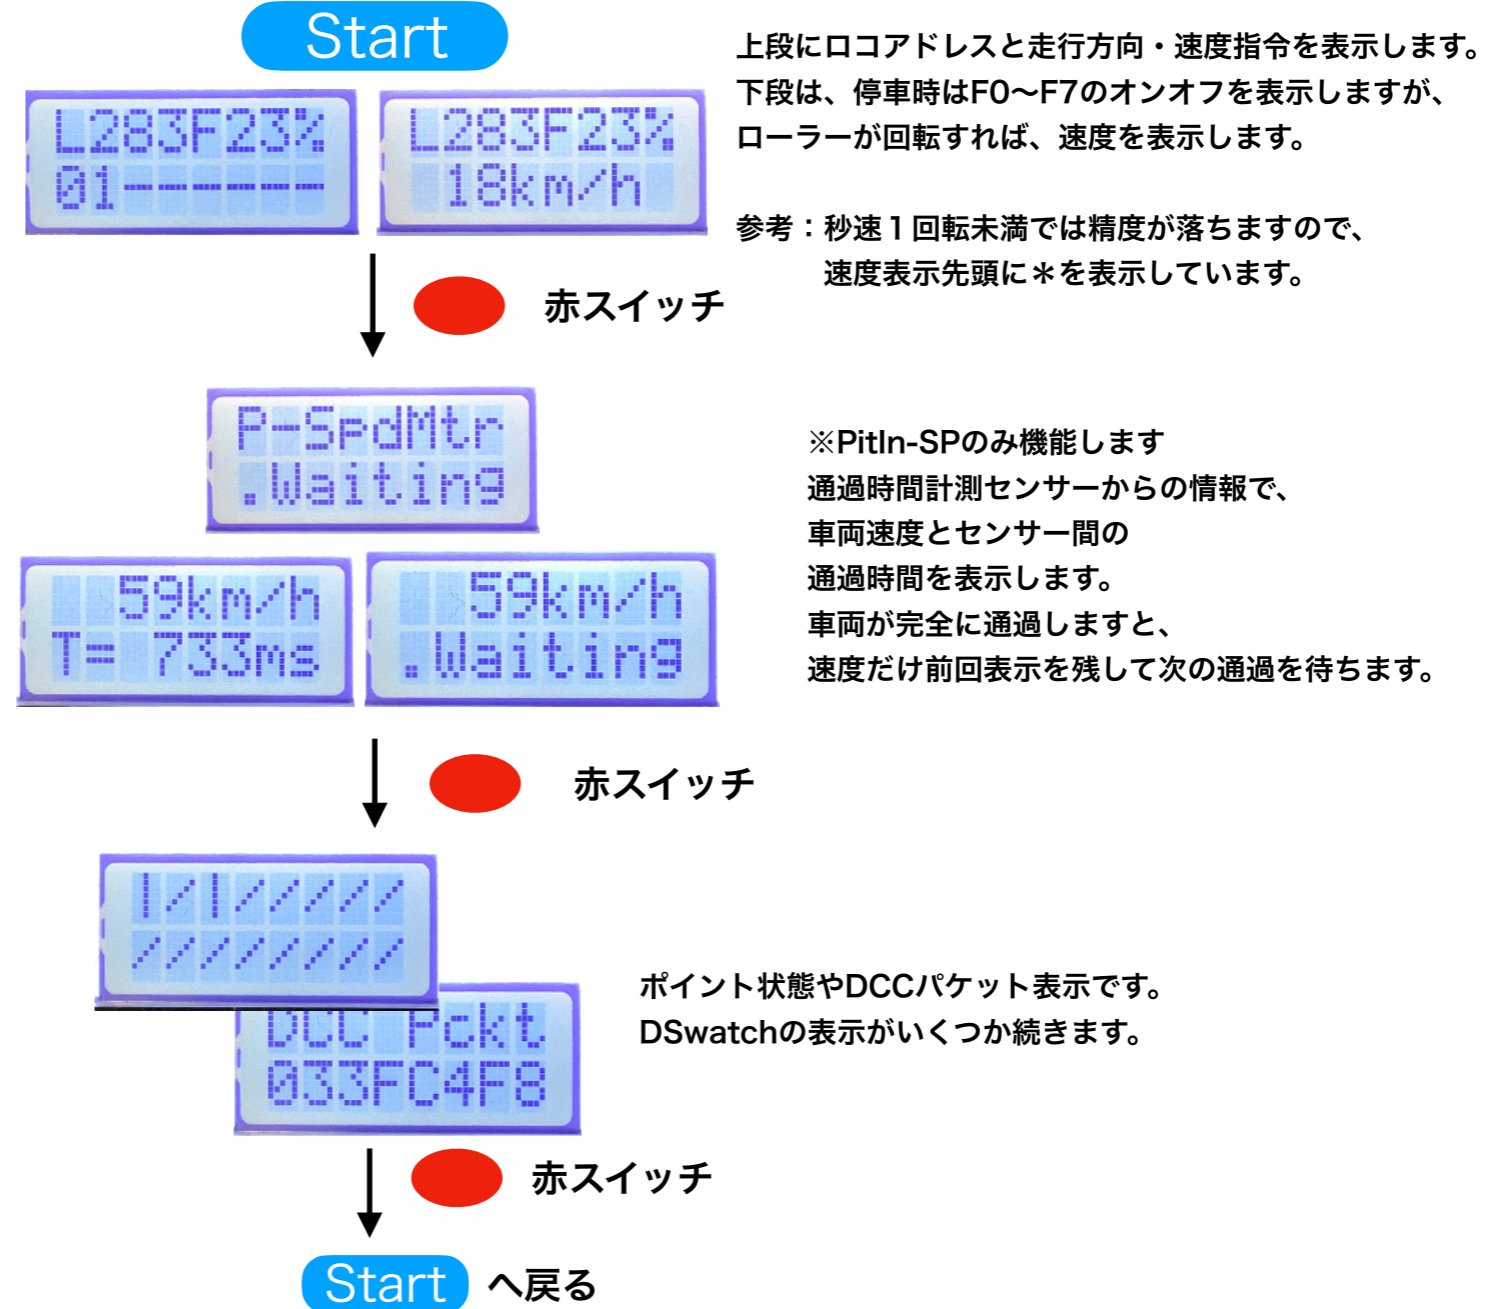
Start

L283F23%
01------

L283F23%
18km/h

上段にロコアドレスと走行方向・速度指令を表示します。
下段は、停車時はF0〜F7のオンオフを表示しますが、
ローラーが回転すれば、速度を表示します。

参考：秒速１回転未満では精度が落ちますので、
速度表示先頭に＊を表示しています。

赤スイッチ

P-SpdMtr
.Waiting

59km/h
T= 733ms

59km/h
.Waiting

※PitIn-SPのみ機能します
通過時間計測センサーからの情報で、
車両速度とセンサー間の
通過時間を表示します。
車両が完全に通過しますと、
速度だけ前回表示を残して次の通過を待ちます。

赤スイッチ

|/|/////
////////

DCC Pckt
033FC4F8

ポイント状態やDCCパケット表示です。
DSwatchの表示がいくつか続きます。

赤スイッチ

Start へ戻る